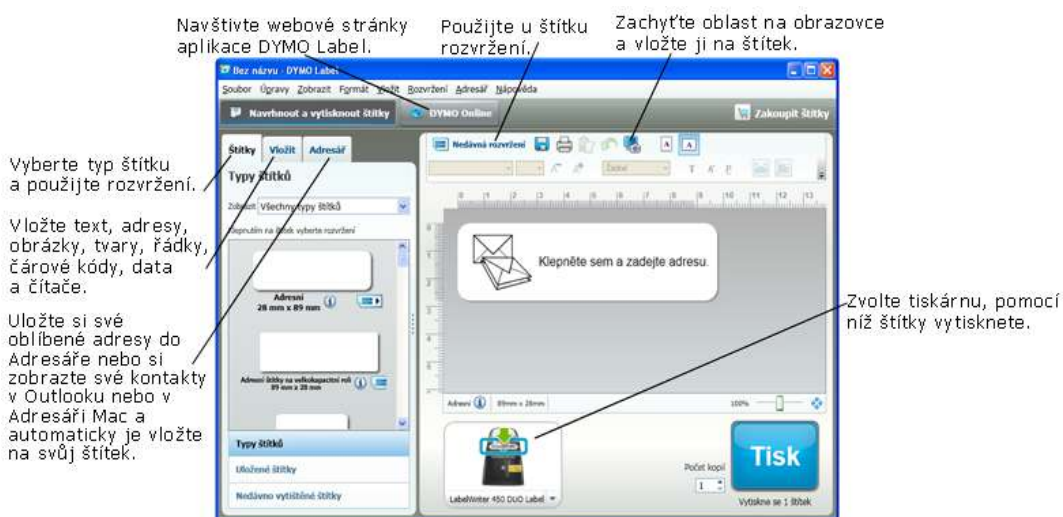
Navštivte webové stránky aplikace DYMO Label.

Použijte u štítku rozvržení.

Zachyťte oblast na obrazovce a vložte ji na štítek.

Bez názvu - DYMO Label

Soubor Úpravy Zobrazit Formát Vložit Rozvržení Adresář Nápověda

Navrhnout a vytisknout štítky

DYMO Online

Zakoupit štítky

Vyberte typ štítku a použijte rozvržení.

Vložte text, adresy, obrázky, tvary, řádky, čárové kódy, data a čítače.

Uložte si své oblíbené adresy do Adresáře nebo si zobrazte své kontakty v Outlooku nebo v Adresáři Mac a automaticky je vložte na svůj štítek.

Štítky

Vložit

Adresář

Typy štítků

Zobrazit Všechny typy štítků

Klepnutím na štítek vyberte rozvržení

Adresní 28 mm x 89 mm

Adresní štítky na velkokapacitní roli 89 mm x 28 mm

Typy štítků

Uložené štítky

Nedávno vytištěné štítky

Nedávná rozvržení

Klepněte sem a zadejte adresu.

Adresní 89mm x 28mm

100%

Zvolte tiskárnu, pomocí níž štítky vytisknete.

LabelWriter 450 DUO Label

Počet kopií

1

Tisk

Vytiskne se 1 štítek